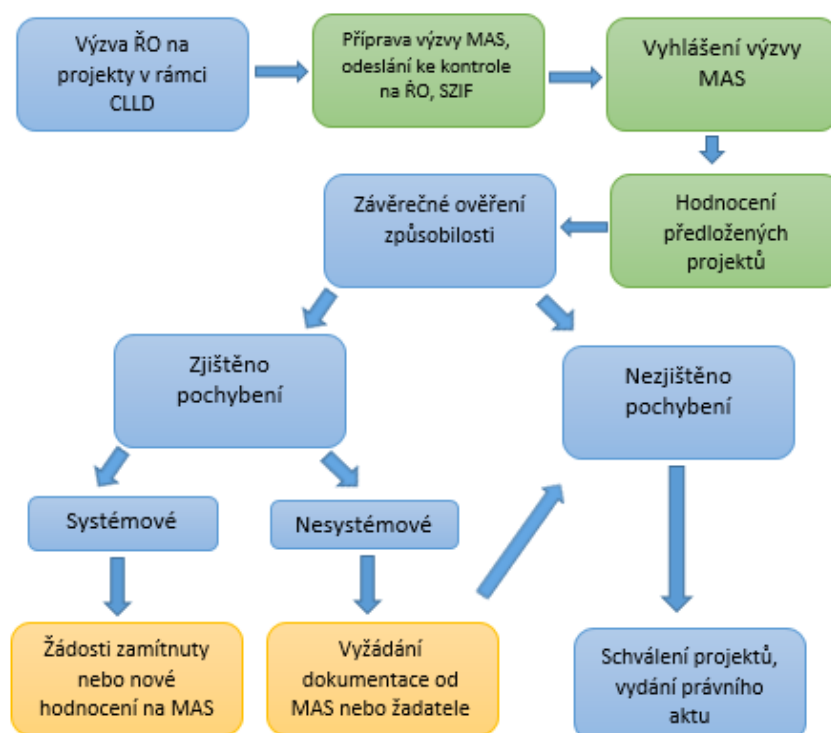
Výzva ŘO na projekty v rámci CLLD

Příprava výzvy MAS, odeslání ke kontrole na ŘO, SZIF

Vyhlášení výzvy MAS

Hodnocení předložených projektů

Závěrečné ověření způsobilosti

Zjištěno pochybení

Nezjištěno pochybení

Systémové

Nesystémové

Žádosti zamítnuty nebo nové hodnocení na MAS

Vyžádání dokumentace od MAS nebo žadatele

Schválení projektů, vydání právního aktu